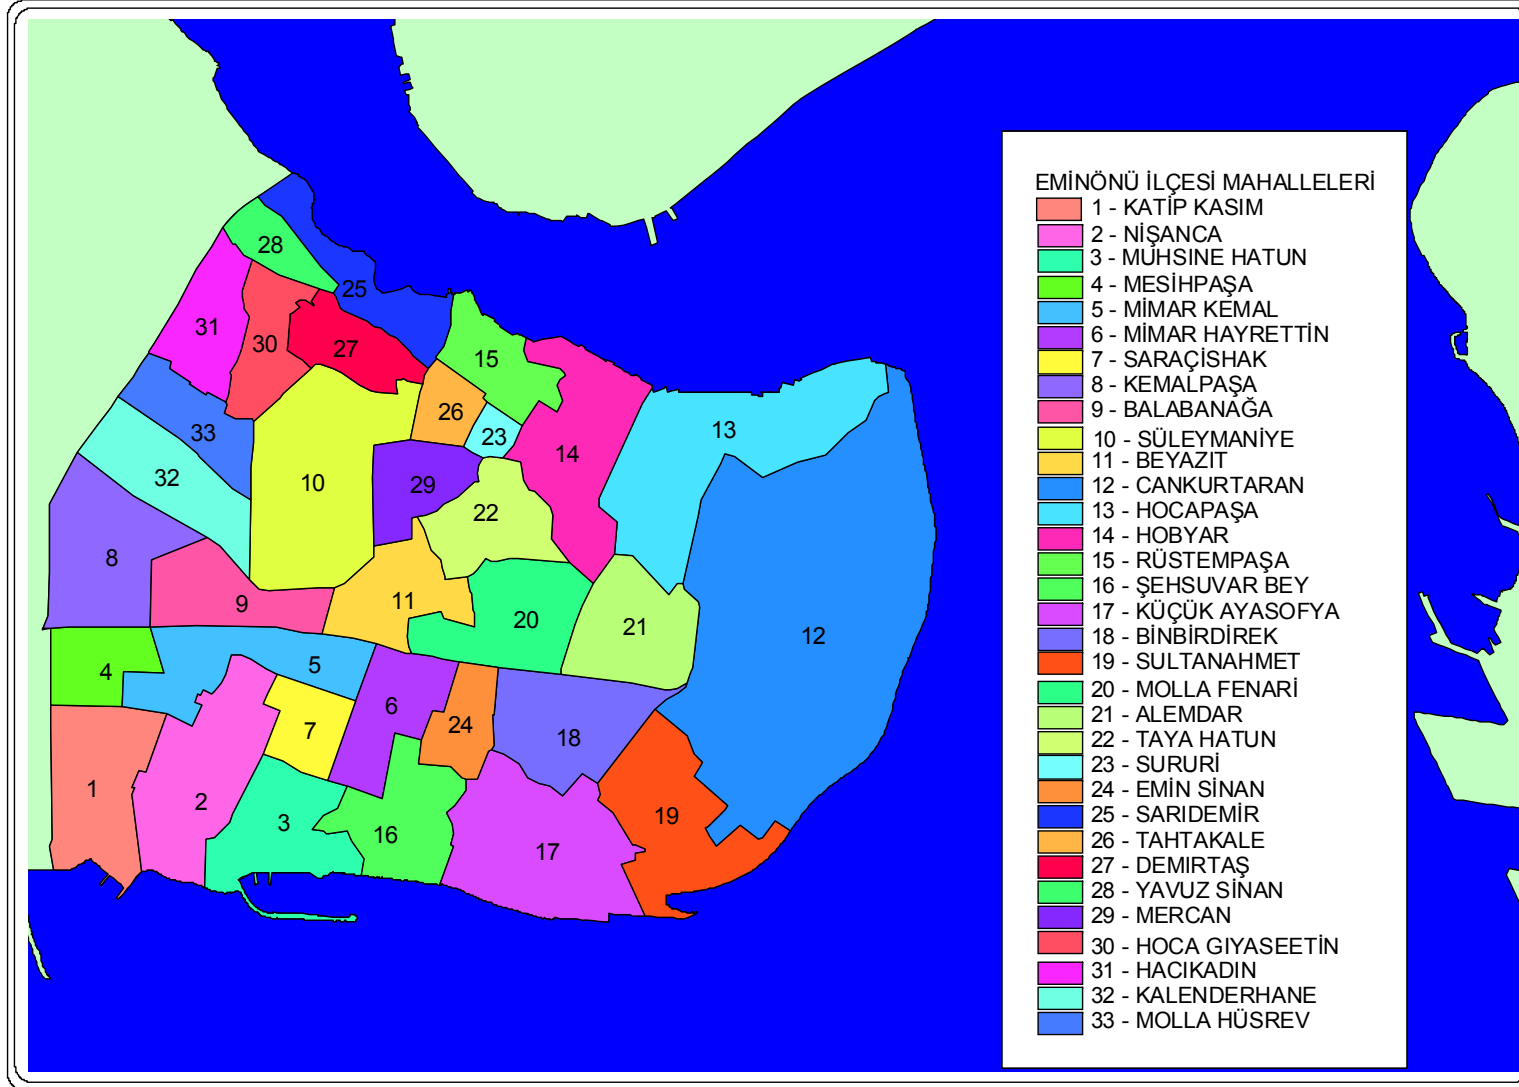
28
25
31
30
27
15
26
23
14
13
33
32
10
29
22
8
9
11
20
21
12
4
5
6
7
24
18
1
2
3
16
17
19

EMİNÖNÜ İLÇESİ MAHALLELERİ
1 - KATİP KASIM
2 - NİŞANCA
3 - MUHSINE HATUN
4 - MESİHPAŞA
5 - MİMAR KEMAL
6 - MİMAR HAYRETTİN
7 - SARAÇİSHAK
8 - KEMALPAŞA
9 - BALABANAĞA
10 - SÜLEYMANİYE
11 - BEYAZIT
12 - CANKURTARAN
13 - HOCAPAŞA
14 - HOBYAR
15 - RÜSTEMPAŞA
16 - ŞEHSUVAR BEY
17 - KÜÇÜK AYASOFYA
18 - BİNBİRDİREK
19 - SULTANAHMET
20 - MOLLA FENARİ
21 - ALEMDAR
22 - TAYA HATUN
23 - SURURİ
24 - EMİN SİNAN
25 - SARIDEMİR
26 - TAHTAKALE
27 - DEMIRTAŞ
28 - YAVUZ SİNAN
29 - MERCAN
30 - HOCA GIYASEETİN
31 - HACIKADIN
32 - KALENDERHANE
33 - MOLLA HÜSREV